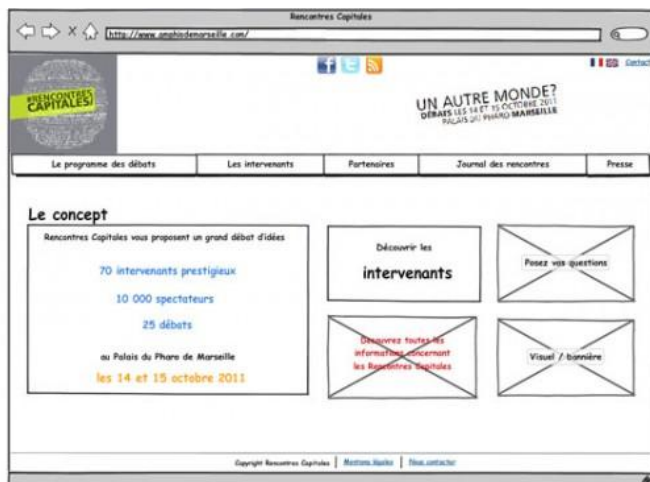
Rencontres Capitales

http://www.amphisdemarseille.com/

RENCONTRES CAPITALES

Contact

UN AUTRE MONDE?
DÉBATS LES 14 ET 15 OCTOBRE 2011
PALAIS DU PHARO MARSEILLE

| Le programme des débats | Les intervenants | Partenaires | Journal des rencontres | Presse |
|---|---|---|---|---|

Le concept

Rencontres Capitales vous proposent un grand débat d'idées

70 intervenants prestigieux

10 000 spectateurs

25 débats

au Palais du Pharo de Marseille

les 14 et 15 octobre 2011

Découvrir les

intervenants

Posez vos questions

Découvrez toutes les informations concernant les Rencontres Capitales

Visuel / bannière

Copyright Rencontres Capitales | Mentions légales | Nous contacter